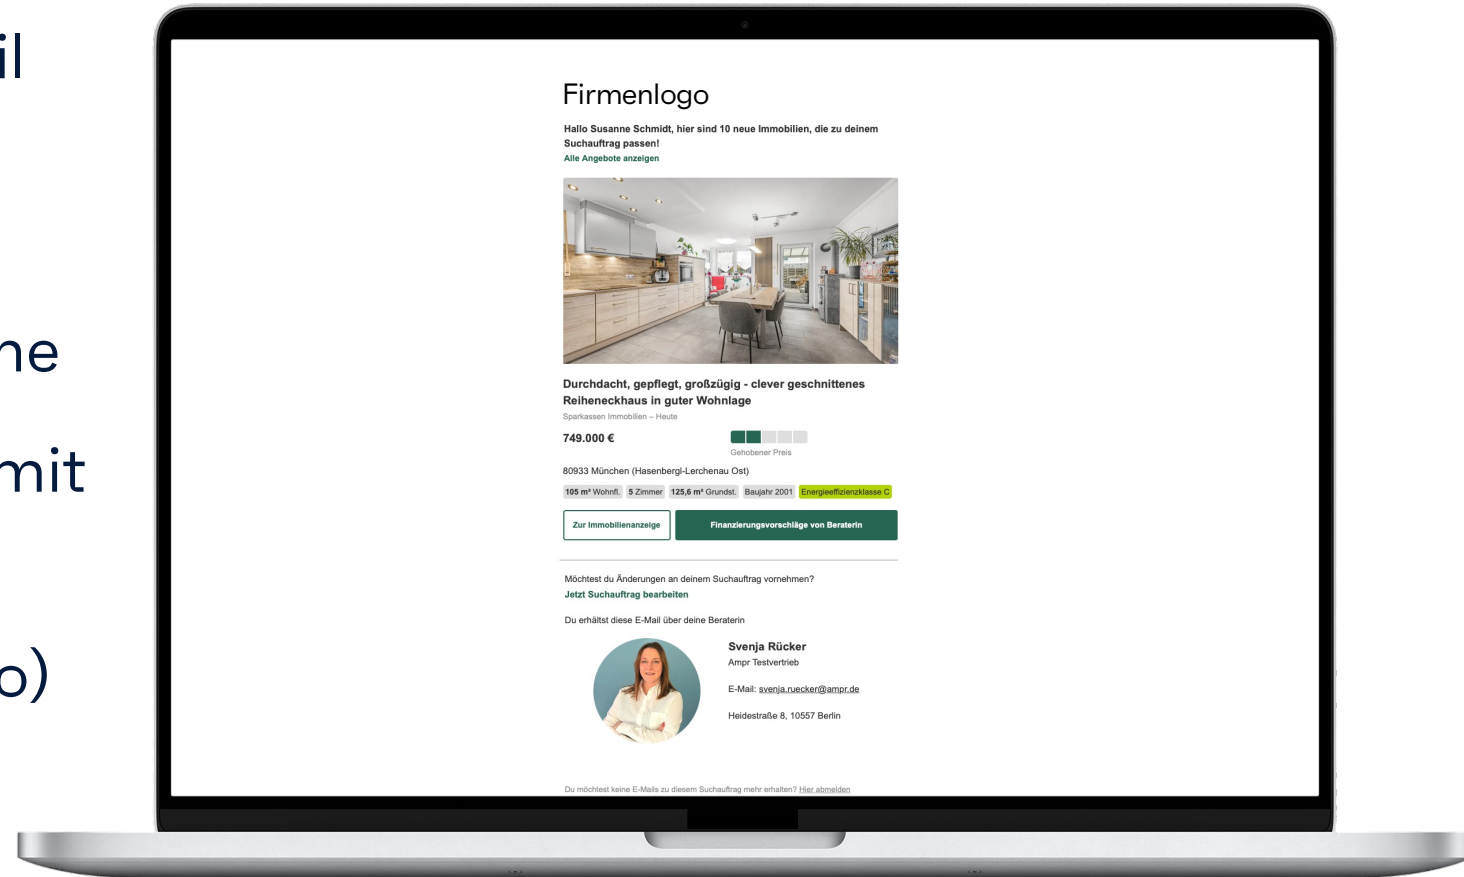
il

ne

mit

o)

Firmenlogo

Hallo Susanne Schmidt, hier sind 10 neue Immobilien, die zu deinem Suchauftrag passen!

Alle Angebote anzeigen

Durchdacht, gepflegt, großzügig - clever geschnittenes Reiheneckhaus in guter Wohnlage

Sparkassen Immobilien – Heute

749.000 €

Gehobener Preis

80933 München (Hasenbergl-Lerchenau Ost)

105 m² Wohnfl. | 5 Zimmer | 125,6 m² Grundst. | Baujahr 2001 | Energieeffizienzklasse C

Zur Immobilienanzeige

Finanzierungsvorschläge von Beraterin

Möchtest du Änderungen an deinem Suchauftrag vornehmen?

Jetzt Suchauftrag bearbeiten

Du erhältst diese E-Mail über deine Beraterin

Svenja Rücker

Ampr Testvertrieb

E-Mail: svenja.ruecker@ampr.de

Heidestraße 8, 10557 Berlin

Du möchtest keine E-Mails zu diesem Suchauftrag mehr erhalten? Hier abmelden